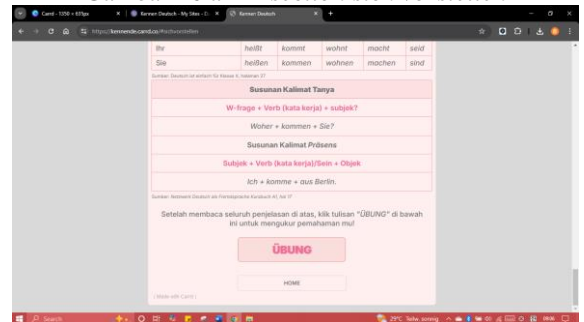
Canvi - 1350 × 635px | Kennen Deutsch - My Sites - | Kennen Deutsch

https://kennende.canvi.co/#sichvorstellen

| Ihr | heißt | kommt | wohnt | macht | seid |
|---|---|---|---|---|---|
| Sie | heißen | kommen | wohnen | machen | sind |

Sumber: Deutsch ist einfach für Klasse X, halaman 37

Susunan Kalimat Tanya

W-frage + Verb (kata kerja) + subjek?

Woher + kommen + Sie?

Susunan Kalimat Präsens

Subjek + Verb (kata kerja)/Sein + Objek

Ich + komme + aus Berlin.

Sumber: Netzwerk Deutsch als Fremdsprache Kursbuch A1, hal 17

Setelah membaca seluruh penjelasan di atas, klik tulisan "ÜBUNG" di bawah ini untuk mengukur pemahaman mu!

ÜBUNG

HOME

Made with Canvi

Search

29°C Tidak sonnig